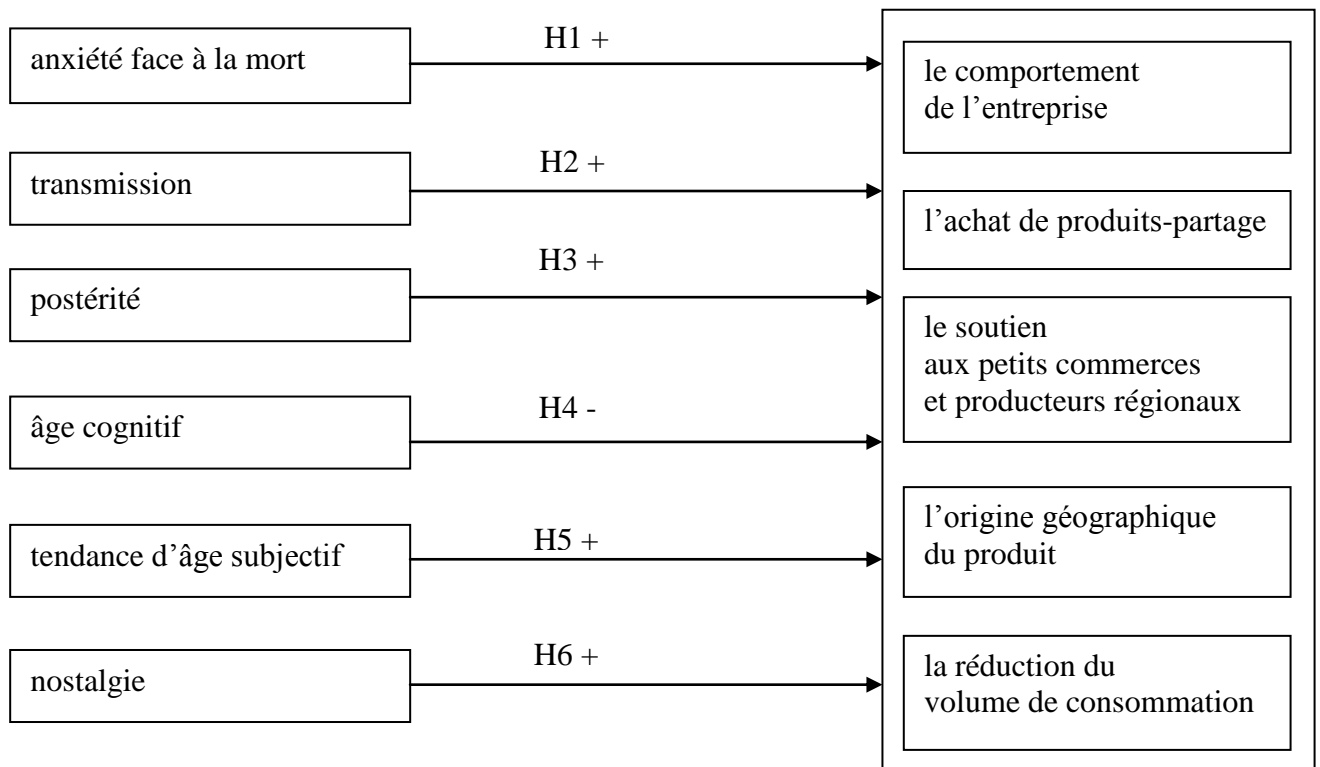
anxiété face à la mort

H1 +

transmission

H2 +

postérité

H3 +

âge cognitif

H4 -

tendance d'âge subjectif

H5 +

nostalgie

H6 +

le comportement de l'entreprise

l'achat de produits-partage

le soutien aux petits commerces et producteurs régionaux

l'origine géographique du produit

la réduction du volume de consommation